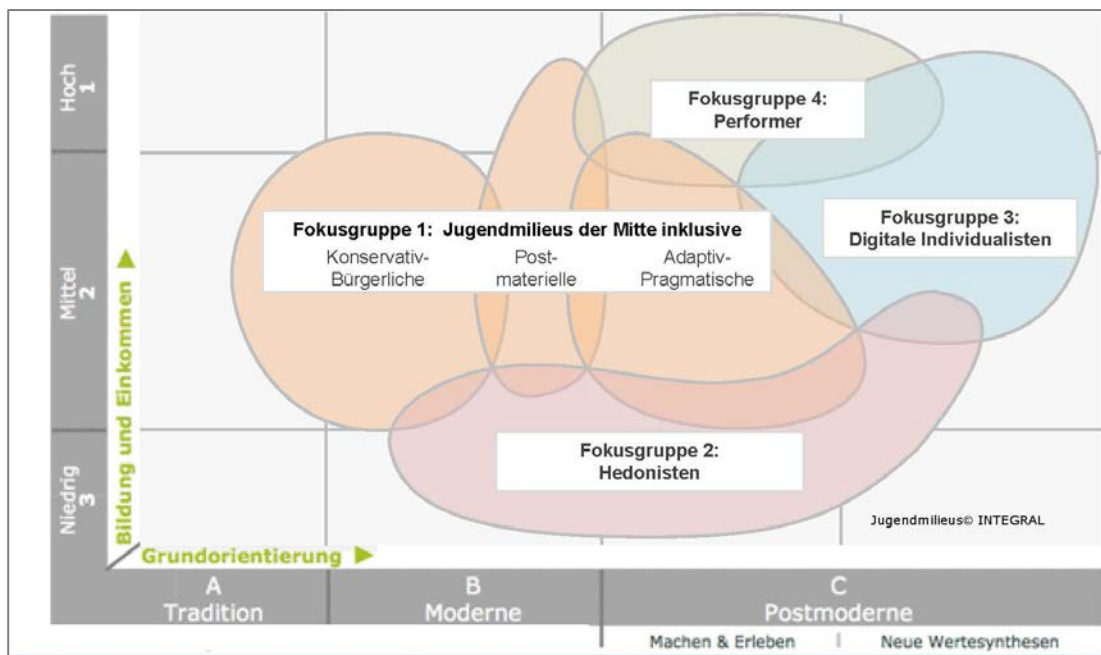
Hoch
1

Mittel
2

Niedrig
3

Bildung und Einkommen

Fokusgruppe 4:
Performer

Fokusgruppe 1: Jugendmilieus der Mitte inklusive
Konservativ-Bürgerliche
Postmaterielle
Adaptiv-Pragmatische

Fokusgruppe 3:
Digitale Individualisten

Fokusgruppe 2:
Hedonisten

Jugendmilieus© INTEGRAL

Grundorientierung

A
Tradition

B
Moderne

C
Postmoderne

Machen & Erleben | Neue Wertesynthesen